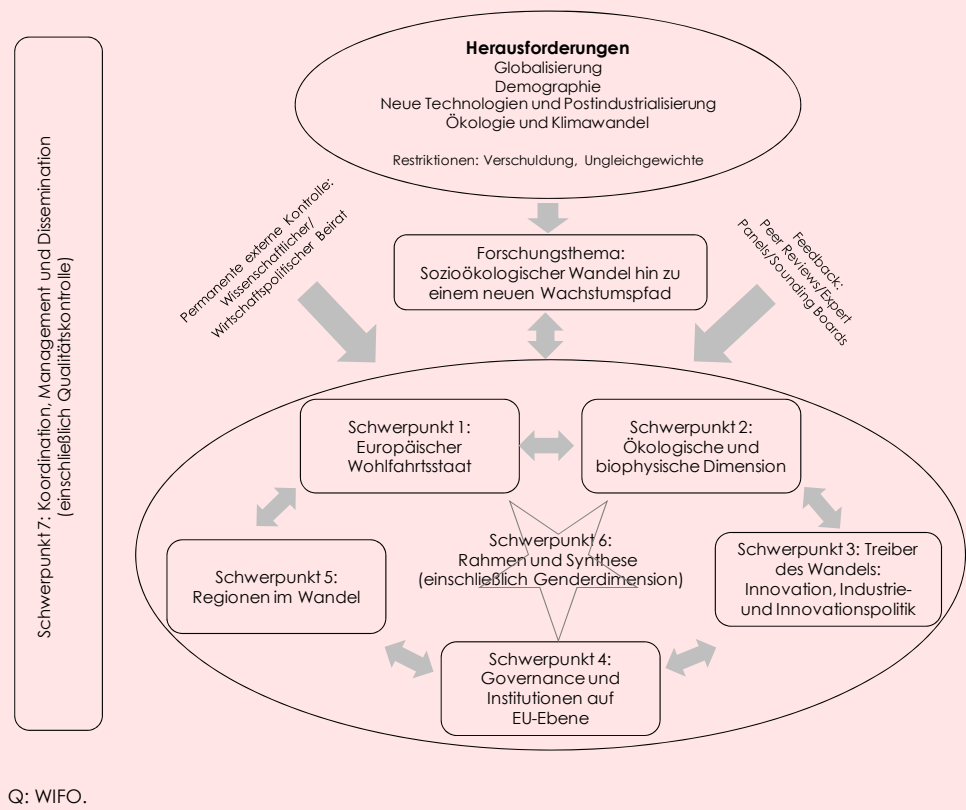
Schwerpunkt 7: Koordination, Management und Dissemination (einschließlich Qualitätskontrolle)

**Herausforderungen**
Globalisierung
Demographie
Neue Technologien und Postindustrialisierung
Ökologie und Klimawandel

Restriktionen: Verschuldung, Ungleichgewichte

Permanente externe Kontrolle: Wissenschaftlicher/ Wirtschaftspolitischer Beirat

Forschungsthema: Sozioökologischer Wandel hin zu einem neuen Wachstumspfad

Feedback: Peer Reviews/Expert Panels/Sounding Boards

Schwerpunkt 1: Europäischer Wohlfahrtsstaat

Schwerpunkt 2: Ökologische und biophysische Dimension

Schwerpunkt 6: Rahmen und Synthese (einschließlich Genderdimension)

Schwerpunkt 5: Regionen im Wandel

Schwerpunkt 3: Treiber des Wandels: Innovation, Industrie- und Innovationspolitik

Schwerpunkt 4: Governance und Institutionen auf EU-Ebene

Q: WIFO.